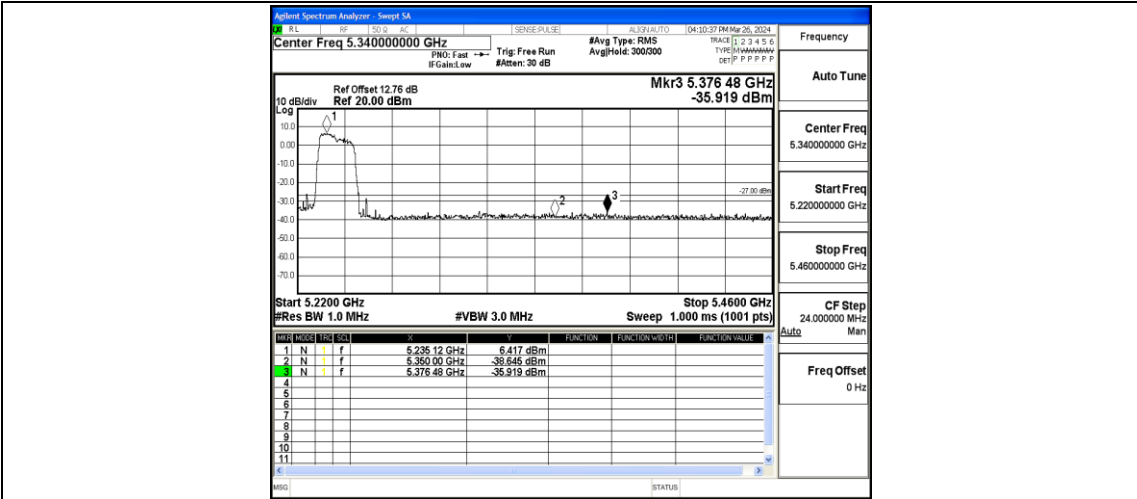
Agilent Spectrum Analyzer - Swept SA

RL RF 50 Ω AC SENSE:PULSE ALIGN AUTO 04:10:37 PM Mar 26, 2024

Center Freq 5.340000000 GHz

PNO: Fast IFGain:Low

Trig: Free Run #Atten: 30 dB

#Avg Type: RMS Avg|Hold: 300/300

TRACE 1 2 3 4 5 6 TYPE M WWWWW DET P P P P P P

Frequency

Ref Offset 12.76 dB
10 dB/div Ref 20.00 dBm

Mkr3 5.376 48 GHz
-35.919 dBm

Log

10.0
0.00
-10.0
-20.0
-30.0
-40.0
-50.0
-60.0
-70.0

1
2
3

-27.00 dBm

Start 5.2200 GHz
#Res BW 1.0 MHz

#VBW 3.0 MHz

Stop 5.4600 GHz
Sweep 1.000 ms (1001 pts)

| MKR | MODE | TRC | SCL | X | Y | FUNCTION | FUNCTION WIDTH | FUNCTION VALUE |
|---|---|---|---|---|---|---|---|---|
| 1 | N | 1 | f | 5.235 12 GHz | 6.417 dBm | | | |
| 2 | N | 1 | f | 5.350 00 GHz | -38.645 dBm | | | |
| 3 | N | 1 | f | 5.376 48 GHz | -35.919 dBm | | | |
| 4 | | | | | | | | |
| 5 | | | | | | | | |
| 6 | | | | | | | | |
| 7 | | | | | | | | |
| 8 | | | | | | | | |
| 9 | | | | | | | | |
| 10 | | | | | | | | |
| 11 | | | | | | | | |

MSG STATUS

Auto Tune

Center Freq
5.340000000 GHz

Start Freq
5.220000000 GHz

Stop Freq
5.460000000 GHz

CF Step
24.000000 MHz
Auto Man

Freq Offset
0 Hz